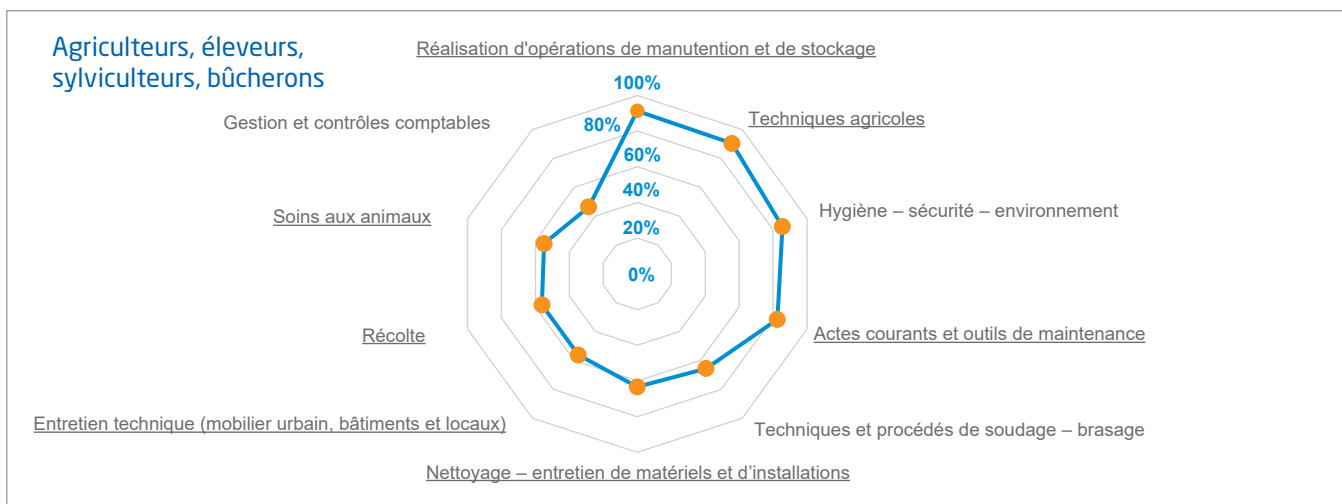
Agriculteurs, éleveurs, sylviculteurs, bûcherons

Réalisation d'opérations de manutention et de stockage

Techniques agricoles

Hygiène – sécurité – environnement

Actes courants et outils de maintenance

Techniques et procédés de soudage – brasage

Nettoyage – entretien de matériels et d'installations

Entretien technique (mobilier urbain, bâtiments et locaux)

Récolte

Soins aux animaux

Gestion et contrôles comptables

100%
80%
60%
40%
20%
0%